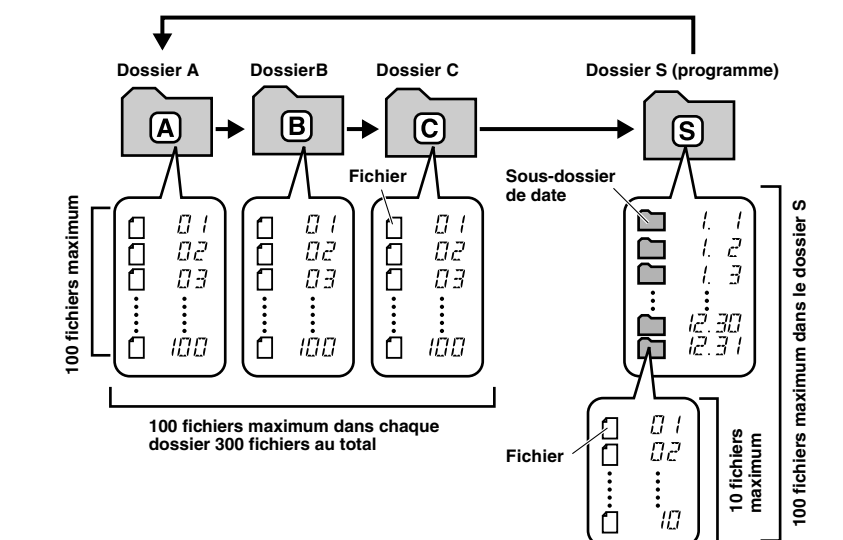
Dossier A
DossierB
Dossier C
Dossier S (programme)

A
B
C
S

100 fichiers maximum

01
02
03
100

01
02
03
100

Fichier
01
02
03
100

Sous-dossier de date
1. 1
1. 2
1. 3
12.30
12.31

100 fichiers maximum dans le dossier S

100 fichiers maximum dans chaque dossier 300 fichiers au total

Fichier
01
02
10

10 fichiers maximum